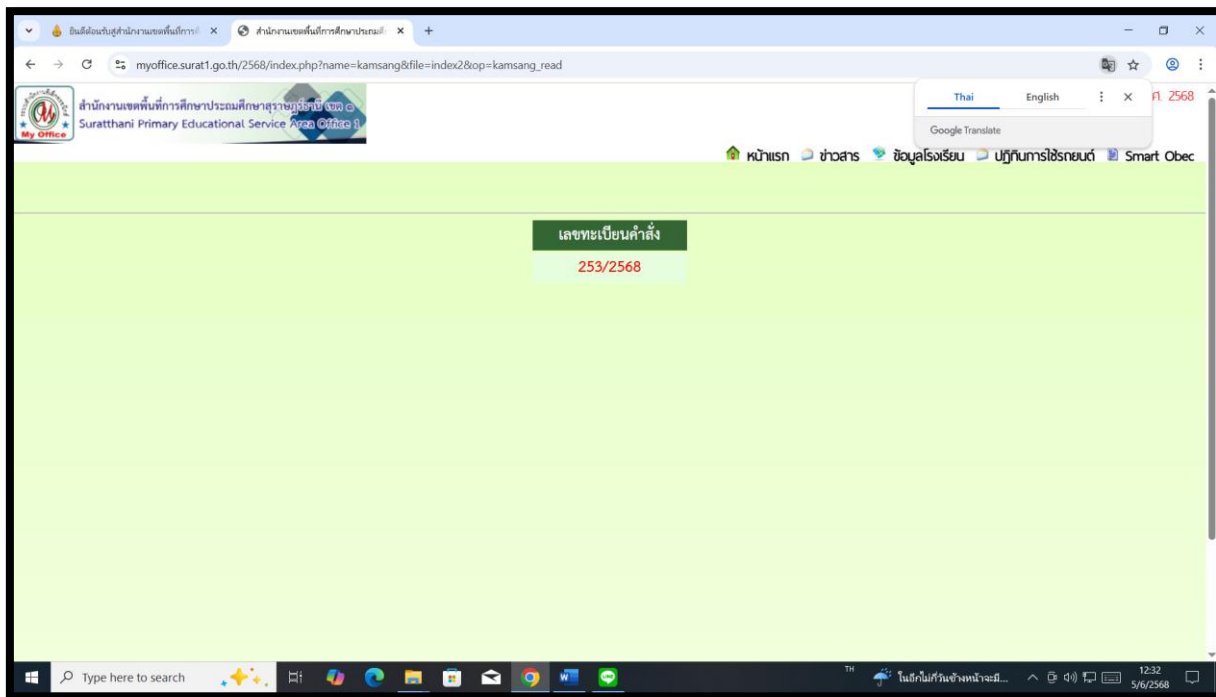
ยินดีต้อนรับสู่สำนักงานเขตพื้นที่การ ×
สำนักงานเขตพื้นที่การศึกษาประถมศึ ×
+

myoffice.surat1.go.th/2568/index.php?name=kamsang&file=index2&op=kamsang_read

Thai
English
Google Translate

My Office
สำนักงานเขตพื้นที่การศึกษาประถมศึกษาสุราษฎร์ธานี เขต ๑
Suratthani Primary Educational Service Area Office 1

ศ. 2568

หน้าแรก ข่าวสาร ข้อมูลโรงเรียน ปฏิทินการใช้รถยนต์ Smart Obec

| เลขทะเบียนคำสั่ง |
|---|
| 253/2568 |

Type here to search
TH
ในอีกไม่กี่วันข้างหน้าจะมี...
12:32
5/6/2568